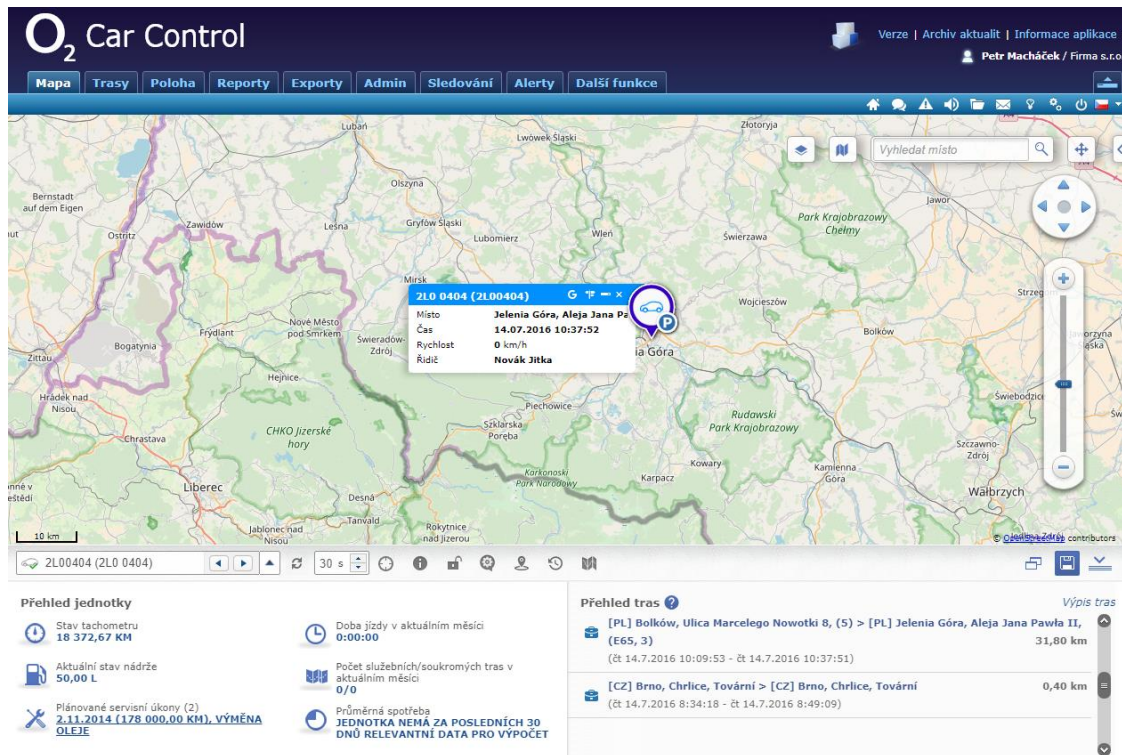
$O_2$ Car Control

Verze | Archiv aktualit | Informace aplikace
Petr Macháček / Firma s.r.o

Mapa | Trasy | Poloha | Reporty | Exporty | Admin | Sledování | Alerty | Další funkce

Vyhledat místo

Lubań
Lwówek Śląski
Złotoryja
Bernstadt auf dem Eigen
Olszyna
Jawor
Zawidów
Gryfów Śląski
Park Krajobrazowy Chełmy
Ostritz
Leśna
Lubomierz
Wleń
Świerzawa
Mirsk
Wojcieszów
Strzeg
Nové Město pod Smrkem
Frýdlant
Świeradów-Zdrój
Bolków
Jaworzyna Śląska
Bogatynia
Zittau
Hejnice
Świebodzice
Hrádek nad Nisou
Piechowice
Rudawski Park Krajobrazowy
Szklarska Poręba
CHKO Jizerské hory
Chrastava
Szczawno-Zdrój
Kowary
Karkonoski Park Narodowy
Karpacz
Kamienna Góra
Liberec
Wałbrzych
Desná
Tanvald
Jablonec nad Nisou
Rokytnice nad Jizerou
10 km
© OpenStreetMap contributors

2L0 0404 (2L00404)
Místo: Jelenia Góra, Aleja Jana Pa
Čas: 14.07.2016 10:37:52
Rychlost: 0 km/h
Řidič: Novák Jitka
Góra

2L00404 (2L0 0404)
30 s

Přehled jednotky
Stav tachometru
18 372,67 KM
Doba jízdy v aktuálním měsíci
0:00:00
Aktuální stav nádrže
50,00 L
Počet služebních/soukromých tras v aktuálním měsíci
0/0
Plánované servisní úkony (2)
2.11.2014 (178 000,00 KM), VÝMĚNA OLEJE
Průměrná spotřeba
JEDNOTKA NEMÁ ZA POSLEDNÍCH 30 DNŮ RELEVANTNÍ DATA PRO VÝPOČET

Přehled tras
Výpis tras
[PL] Bolków, Ulica Marcelego Nowotki 8, (5) > [PL] Jelenia Góra, Aleja Jana Pawła II, (E65, 3) 31,80 km
(čt 14.7.2016 10:09:53 - čt 14.7.2016 10:37:51)
[CZ] Brno, Chrlice, Tovární > [CZ] Brno, Chrlice, Tovární 0,40 km
(čt 14.7.2016 8:34:18 - čt 14.7.2016 8:49:09)